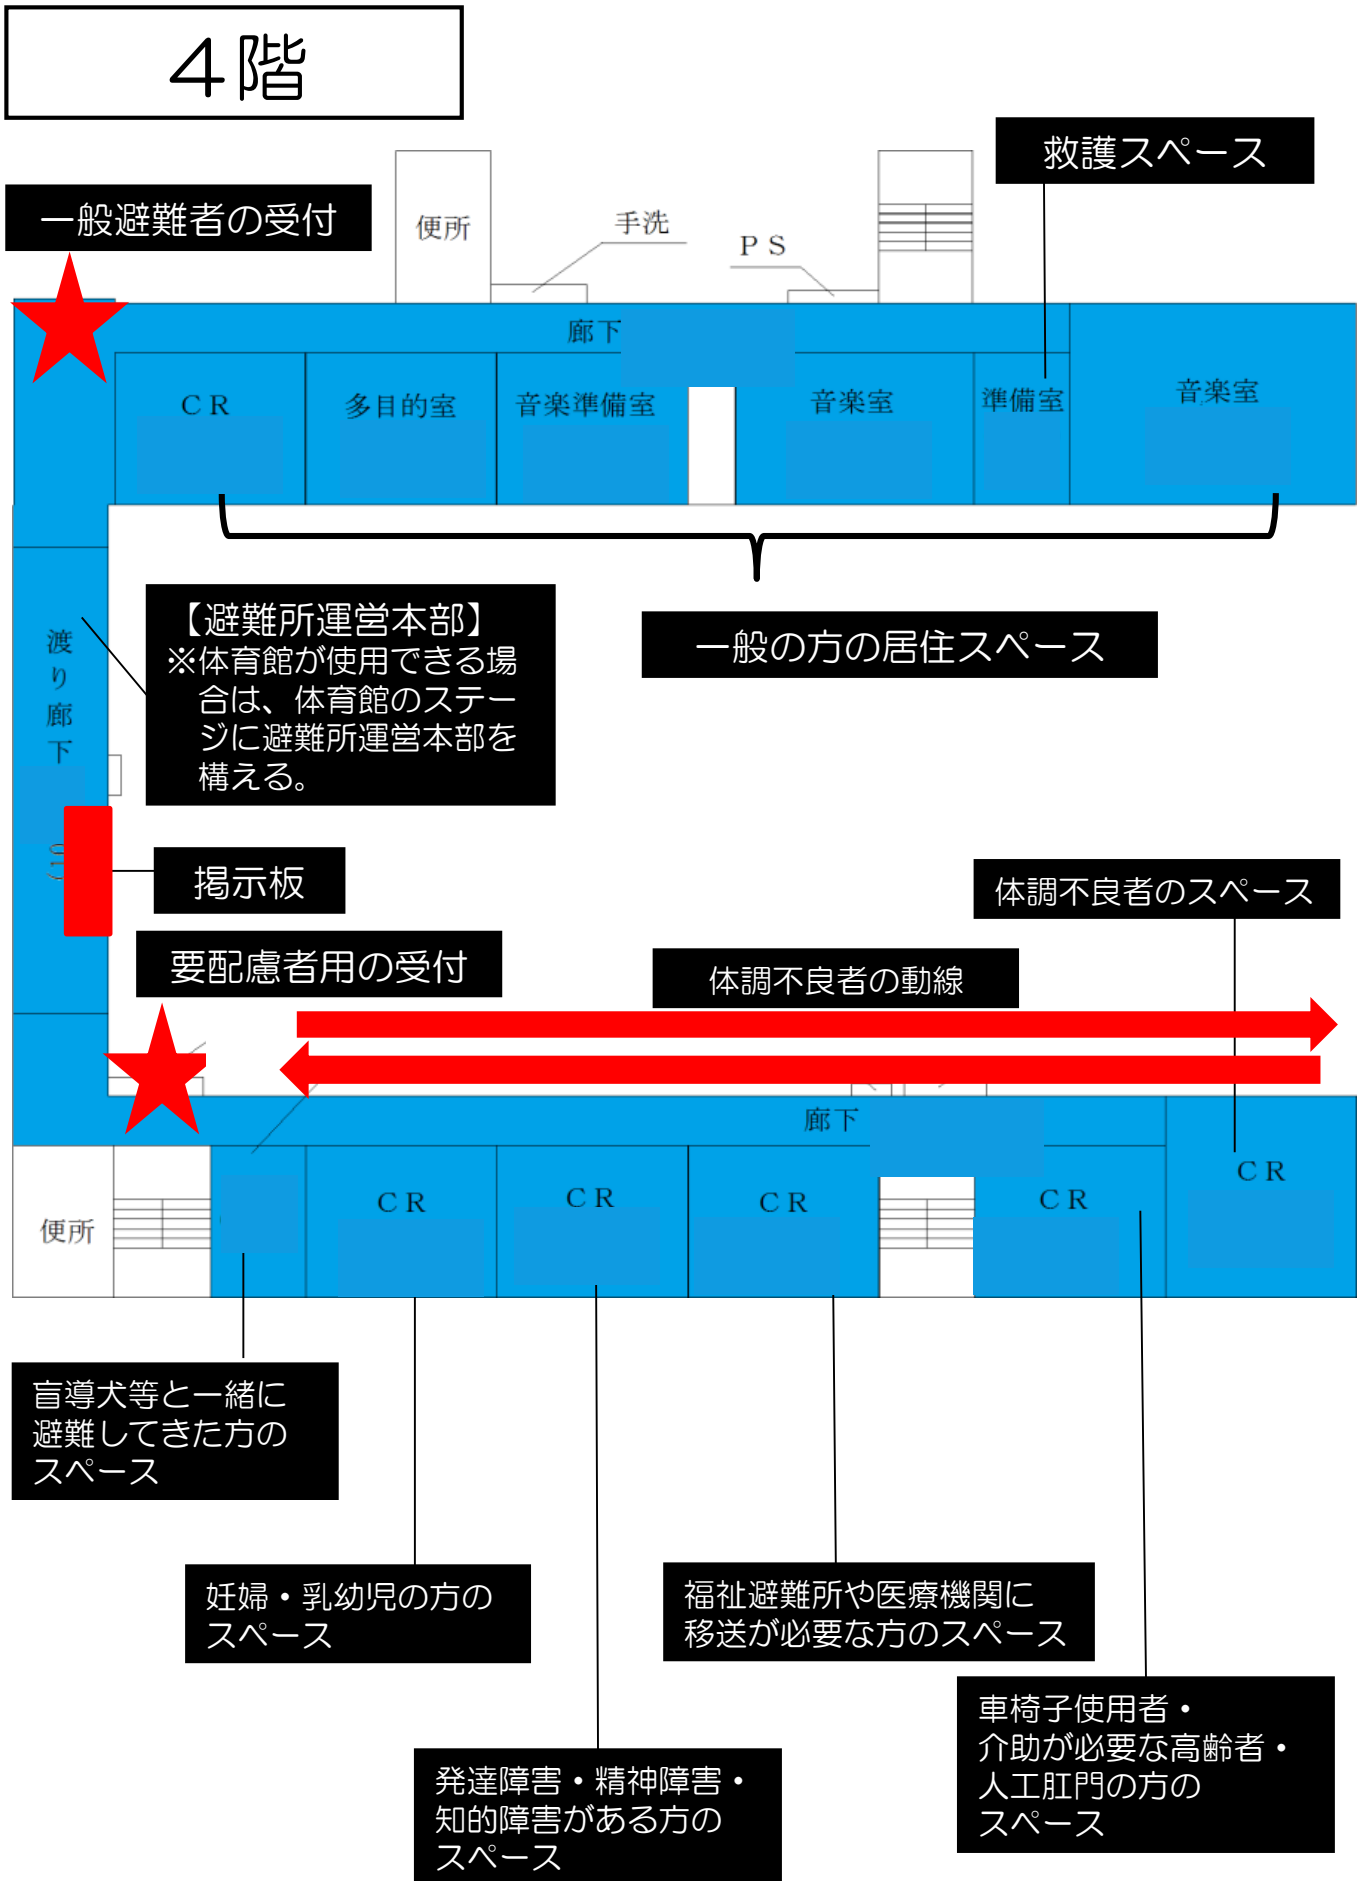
4階

一般避難者の受付

便所

手洗

P S

救護スペース

廊下

C R

多目的室

音楽準備室

音楽室

準備室

音楽室

一般の方の居住スペース

渡り廊下

【避難所運営本部】
※体育館が使用できる場合は、体育館のステージに避難所運営本部を構える。

掲示板

体調不良者のスペース

要配慮者用の受付

体調不良者の動線

廊下

便所

C R

C R

C R

C R

C R

盲導犬等と一緒に避難してきた方のスペース

妊婦・乳幼児の方のスペース

福祉避難所や医療機関に移送が必要な方のスペース

車椅子使用者・介助が必要な高齢者・人工肛門の方のスペース

発達障害・精神障害・知的障害がある方のスペース